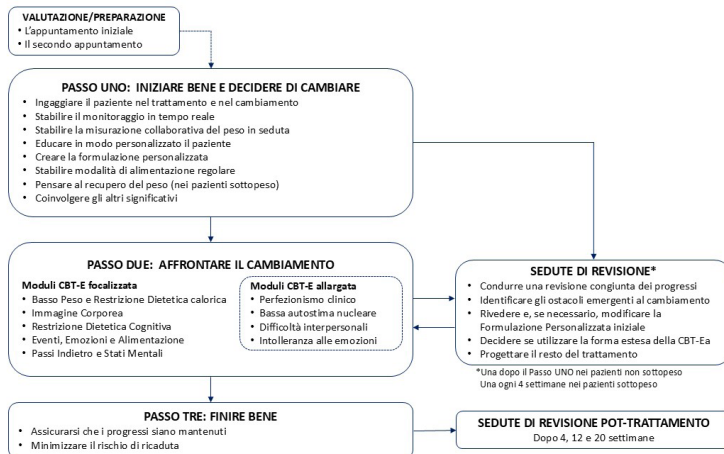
VALUTAZIONE/PREPARAZIONE
• L'appuntamento iniziale
• Il secondo appuntamento

PASSO UNO: INIZIARE BENE E DECIDERE DI CAMBIARE
• Ingaggiare il paziente nel trattamento e nel cambiamento
• Stabilire il monitoraggio in tempo reale
• Stabilire la misurazione collaborativa del peso in seduta
• Educare in modo personalizzato il paziente
• Creare la formulazione personalizzata
• Stabilire modalità di alimentazione regolare
• Pensare al recupero del peso (nei pazienti sottopeso)
• Coinvolgere gli altri significativi

PASSO DUE: AFFRONTARE IL CAMBIAMENTO
Moduli CBT-E focalizzata
• Basso Peso e Restrizione Dietetica calorica
• Immagine Corporea
• Restrizione Dietetica Cognitiva
• Eventi, Emozioni e Alimentazione
• Passi Indietro e Stati Mentali

Moduli CBT-E allargata
• Perfezionismo clinico
• Bassa autostima nucleare
• Difficoltà interpersonali
• Intolleranza alle emozioni

SEDUTE DI REVISIONE*
• Condurre una revisione congiunta dei progressi
• Identificare gli ostacoli emergenti al cambiamento
• Rivedere e, se necessario, modificare la Formulazione Personalizzata iniziale
• Decidere se utilizzare la forma estesa della CBT-Ea
• Progettare il resto del trattamento

*Una dopo il Passo UNO nei pazienti non sottopeso
Una ogni 4 settimane nei pazienti sottopeso

PASSO TRE: FINIRE BENE
• Assicurarsi che i progressi siano mantenuti
• Minimizzare il rischio di ricaduta

SEDUTE DI REVISIONE POT-TRATTAMENTO
Dopo 4, 12 e 20 settimane